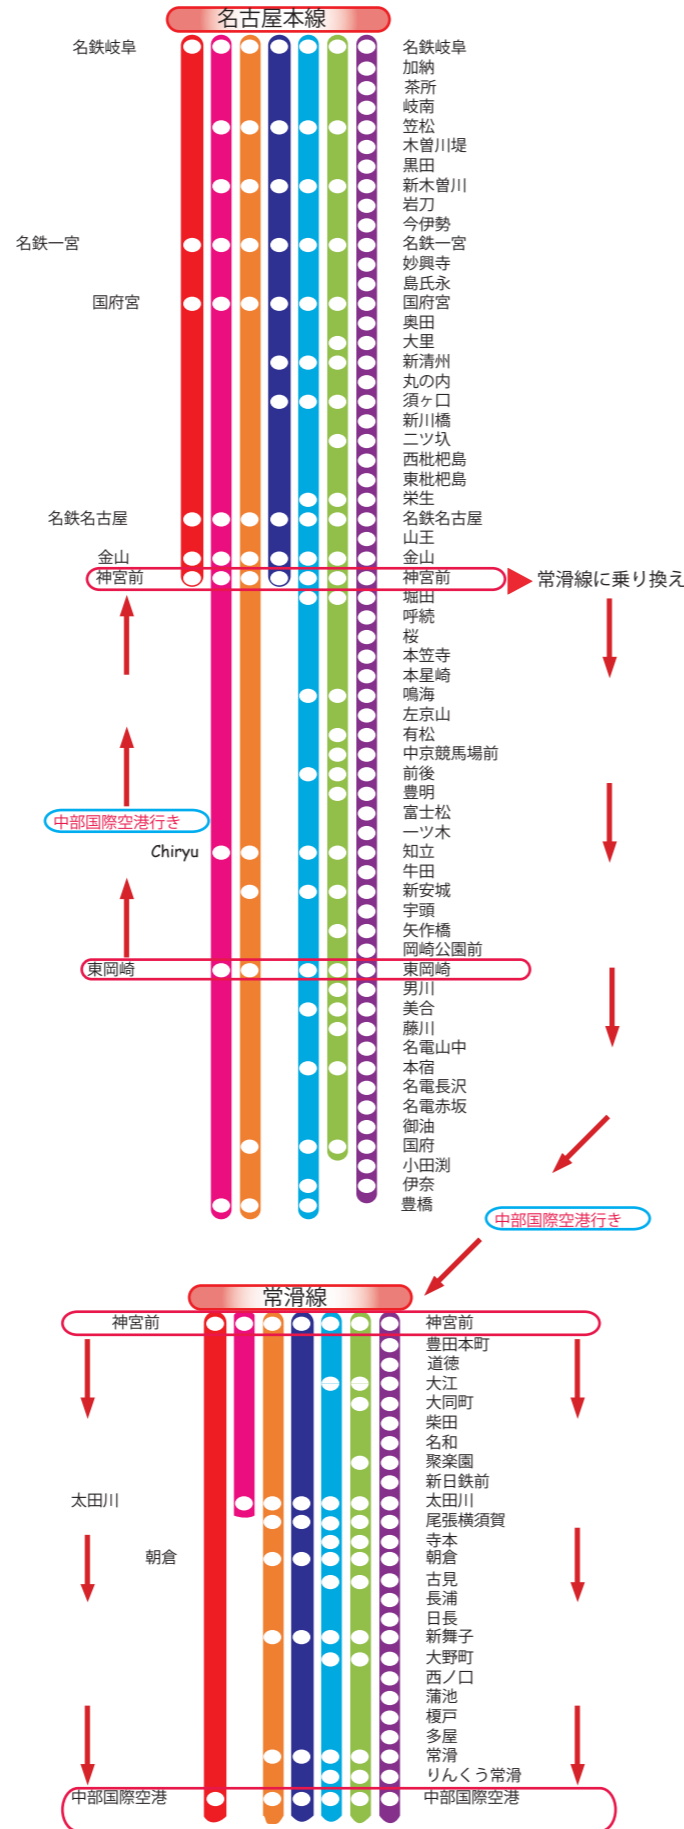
名古屋本線

名鉄岐阜
名鉄一宮
国府宮
名鉄名古屋
金山
神宮前

名鉄岐阜
加納
茶所
岐南
笠松
木曽川堤
黒田
新木曽川
岩刀
今伊勢
名鉄一宮
妙興寺
島氏永
国府宮
奥田
大里
新清州
丸の内
須ヶ口
新川橋
二ツ圦
西枇杷島
東枇杷島
栄生
名鉄名古屋
山王
金山
神宮前
堀田
呼続
桜
本笠寺
本星崎
鳴海
左京山
有松
中京競馬場前
前後
豊明
富士松
一ツ木
知立
牛田
新安城
宇頭
矢作橋
岡崎公園前
東岡崎
男川
美合
藤川
名電山中
本宿
名電長沢
名電赤坂
御油
国府
小田渕
伊奈
豊橋

常滑線に乗り換え

中部国際空港行き
Chiryu
東岡崎

中部国際空港行き

常滑線

神宮前
太田川
朝倉
中部国際空港

神宮前
豊田本町
道徳
大江
大同町
柴田
名和
聚楽園
新日鉄前
太田川
尾張横須賀
寺本
朝倉
古見
長浦
日長
新舞子
大野町
西ノ口
蒲池
榎戸
多屋
常滑
りんくう常滑
中部国際空港